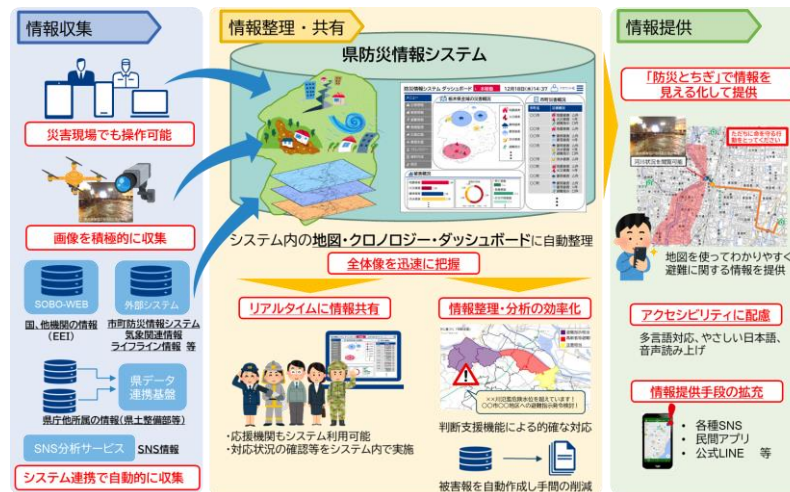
情報収集

災害現場でも操作可能

画像を積極的に収集

SOBO-WEB

外部システム

国、他機関の情報（EEI）

市町防災情報システム
気象関連情報
ライフライン情報 等

県データ連携基盤

県庁他所属の情報（県土整備部等）

SNS分析サービス SNS情報

システム連携で自動的に収集

情報整理・共有

県防災情報システム

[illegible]

システム内の地図・クロノロジー・ダッシュボードに自動整理

全体像を迅速に把握

リアルタイムに情報共有

・応援機関もシステム利用可能
・対応状況の確認等をシステム内で実施

情報整理・分析の効率化

××川氾濫危険水位を超えています！
〇〇市〇〇地区への避難指示発令検討！

判断支援機能による的確な対応

被害報を自動作成し手間の削減

情報提供

「防災とちぎ」で情報を見える化して提供

ただちに命を守る行動をとってください！

河川状況を閲覧可能

地図を使ってわかりやすく避難に関する情報を提供

アクセシビリティに配慮

多言語対応、やさしい日本語、音声読み上げ

情報提供手段の拡充

・各種SNS
・民間アプリ
・公式LINE 等